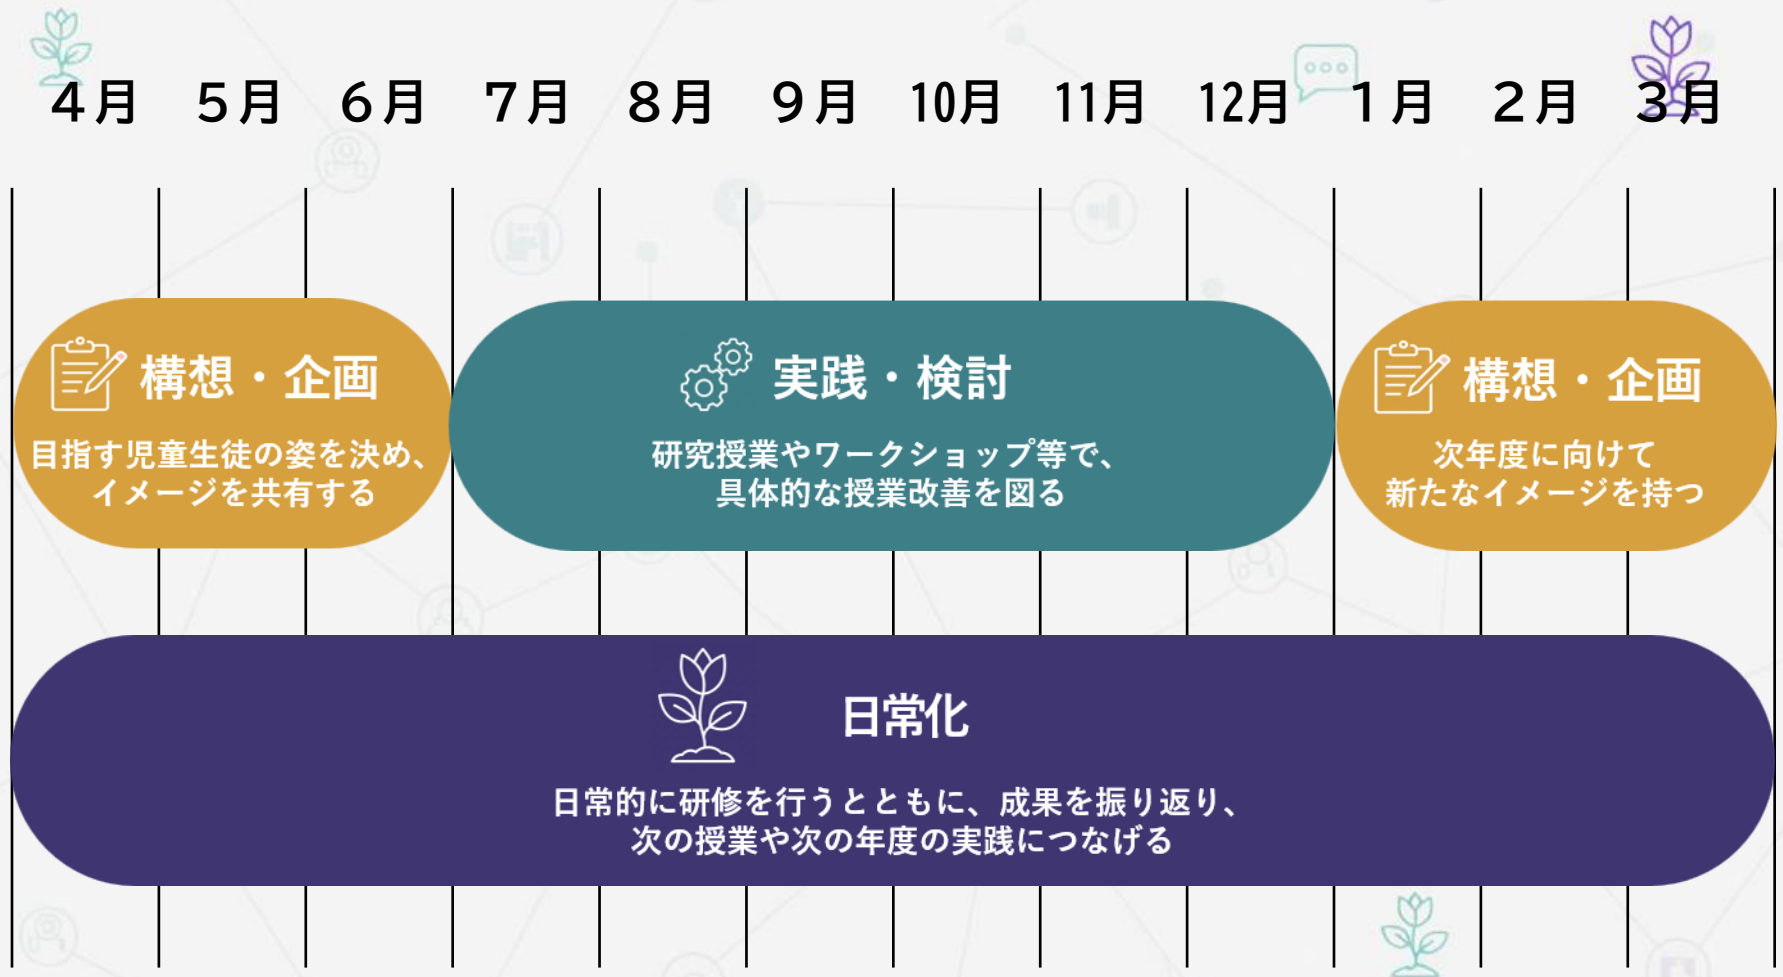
4月 5月 6月 7月 8月 9月 10月 11月 12月 1月 2月 3月

構想・企画

目指す児童生徒の姿を決め、イメージを共有する

実践・検討

研究授業やワークショップ等で、具体的な授業改善を図る

構想・企画

次年度に向けて新たなイメージを持つ

日常化

日常的に研修を行うとともに、成果を振り返り、次の授業や次の年度の実践につなげる